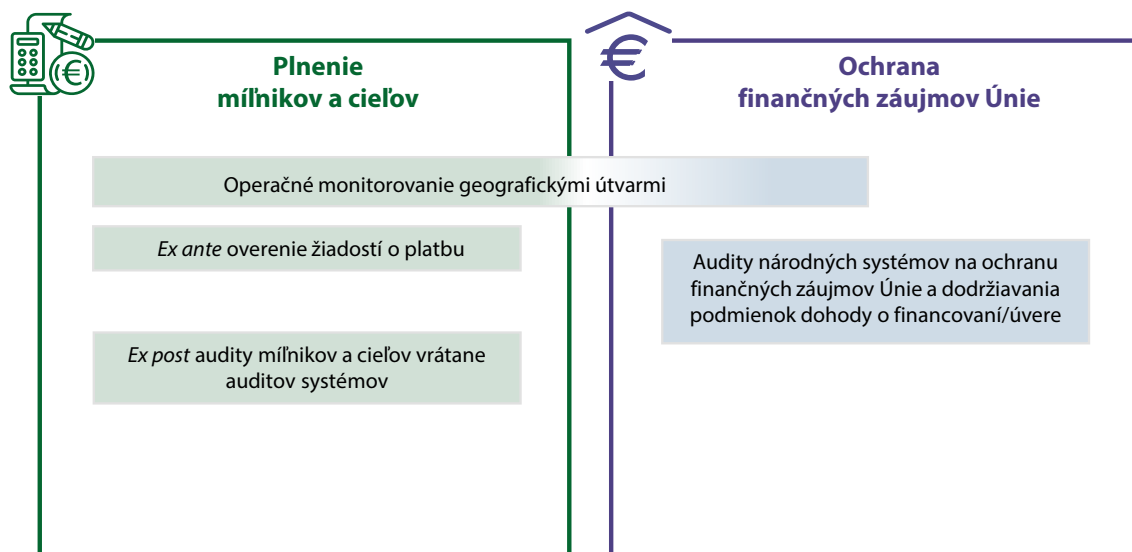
Plnenie míľnikov a cieľov

Ochrana finančných záujmov Únie

Operačné monitorovanie geografickými útvarmi

*Ex ante* overenie žiadostí o platbu

Audity národných systémov na ochranu finančných záujmov Únie a dodržiavania podmienok dohody o financovaní/úvere

*Ex post* audity míľnikov a cieľov vrátane auditov systémov